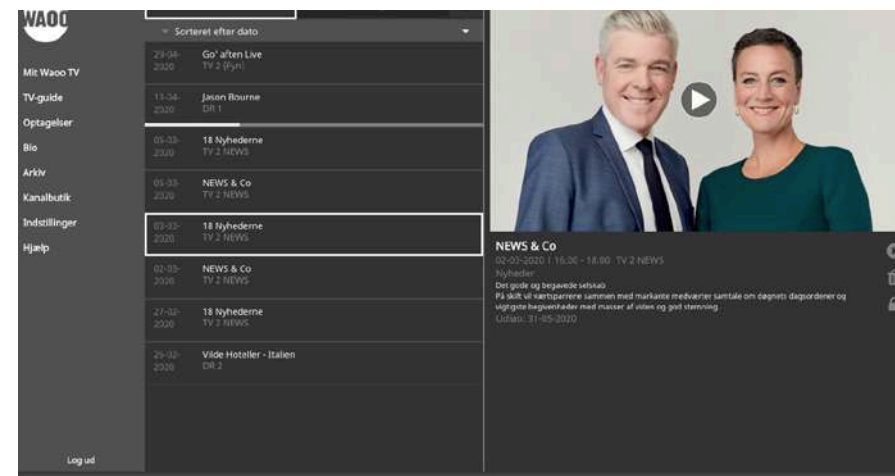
WAOO

Mit Waoo TV
TV-guide
Optagelser
Bio
Arkiv
Kanalbutik
Indstillinger
Hjælp

Log ud

Sorteret efter dato

23-04-2020 Go' aften Live TV 2 (Fyn)
11-04-2020 Jason Bourne DR 1
05-03-2020 18 Nyhederne TV 2 NEWS
05-03-2020 NEWS & Co TV 2 NEWS
03-03-2020 18 Nyhederne TV 2 NEWS
02-03-2020 NEWS & Co TV 2 NEWS
27-02-2020 18 Nyhederne TV 2 NEWS
25-02-2020 Vilde Hoteller - Italien DR 2

NEWS & Co
02-03-2020 | 16:30 - 18:00 TV 2 NEWS
Nyheder
Det gode og begavede selskab
På skift vil værtsparrene sammen med markante medværter samtale om døgnets dagsordener og vigtigste begivenheder med masser af viden og god stemning.
Udløb: 31-05-2020